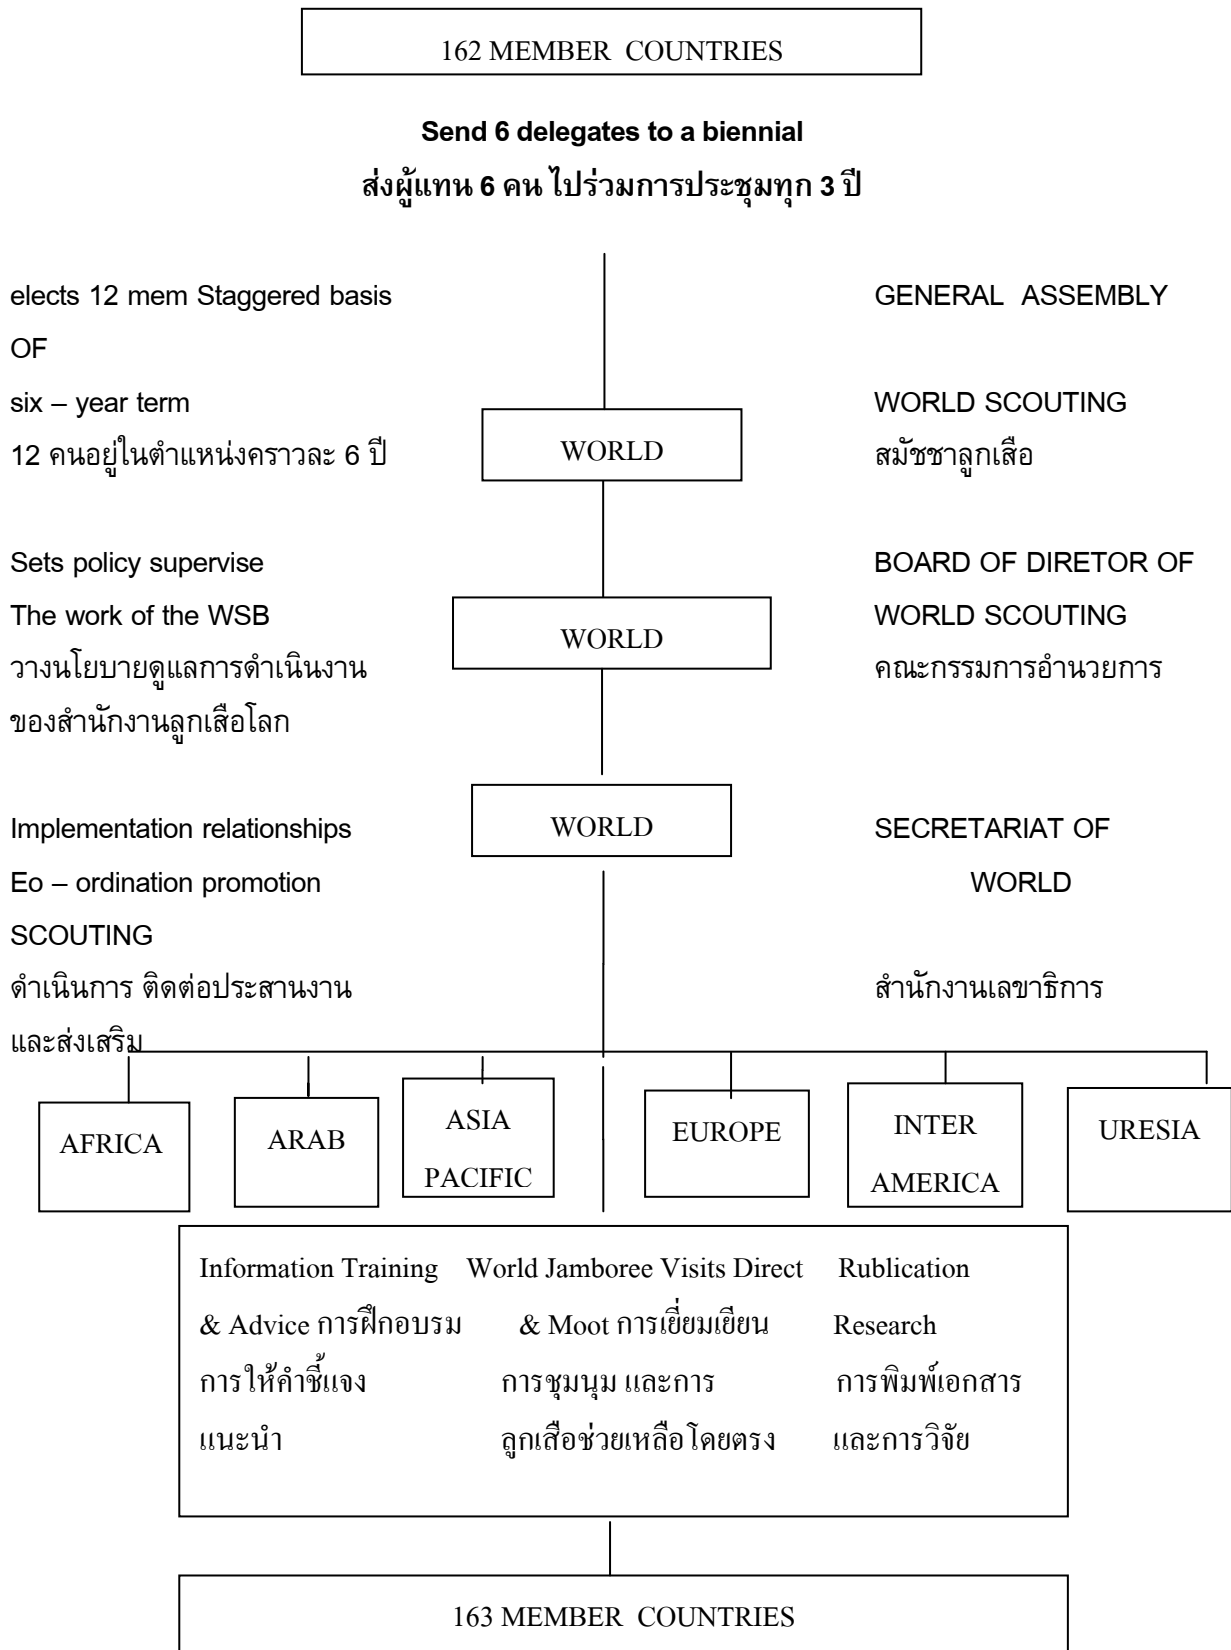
162 MEMBER COUNTRIES

**Send 6 delegates to a biennial**
**ส่งผู้แทน 6 คน ไปร่วมการประชุมทุก 3 ปี**

elects 12 mem Staggered basis
OF
six – year term
12 คนอยู่ในตำแหน่งคราวละ 6 ปี

WORLD

GENERAL ASSEMBLY
WORLD SCOUTING
สมัชชาลูกเสือ

Sets policy supervise
The work of the WSB
วางนโยบายดูแลการดำเนินงาน
ของสำนักงานลูกเสือโลก

WORLD

BOARD OF DIRETOR OF
WORLD SCOUTING
คณะกรรมการอำนวยการ

Implementation relationships
Eo – ordination promotion
SCOUTING
ดำเนินการ ติดต่อประสานงาน
และส่งเสริม

WORLD

SECRETARIAT OF
WORLD
สำนักงานเลขาธิการ

AFRICA

ARAB

ASIA PACIFIC

EUROPE

INTER AMERICA

URESIA

Information Training & Advice การฝึกอบรม การให้คำชี้แจง แนะนำ

World Jamboree & Moot การชุมนุม ลูกเสือ

Visits Direct การเยี่ยมเยียน และการช่วยเหลือโดยตรง

Rublication Research การพิมพ์เอกสาร และการวิจัย

163 MEMBER COUNTRIES